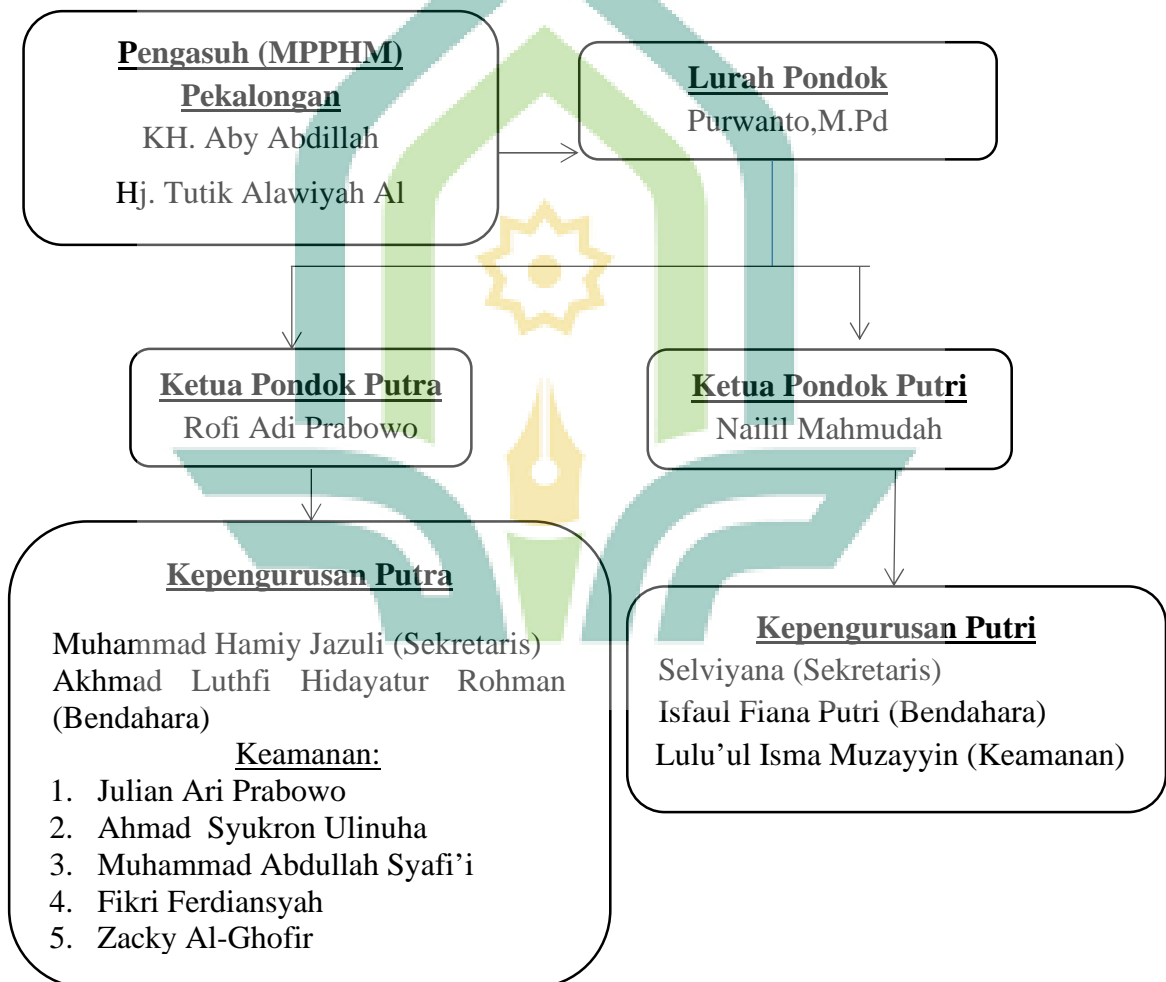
Pengasuh (MPPHM) Pekalongan
KH. Aby Abdillah
Hj. Tutik Alawiyah Al

Lurah Pondok
Purwanto,M.Pd

Ketua Pondok Putra
Rofi Adi Prabowo

Ketua Pondok Putri
Nailil Mahmudah

Kepengurusan Putra

Muhammad Hamiy Jazuli (Sekretaris)
Akhmad Luthfi Hidayatur Rohman (Bendahara)
Keamanan:
1. Julian Ari Prabowo
2. Ahmad Syukron Ulinuha
3. Muhammad Abdullah Syafi'i
4. Fikri Ferdiansyah
5. Zacky Al-Ghofir

Kepengurusan Putri
Selviyana (Sekretaris)
Isfaul Fiana Putri (Bendahara)
Lulu'ul Isma Muzayyin (Keamanan)